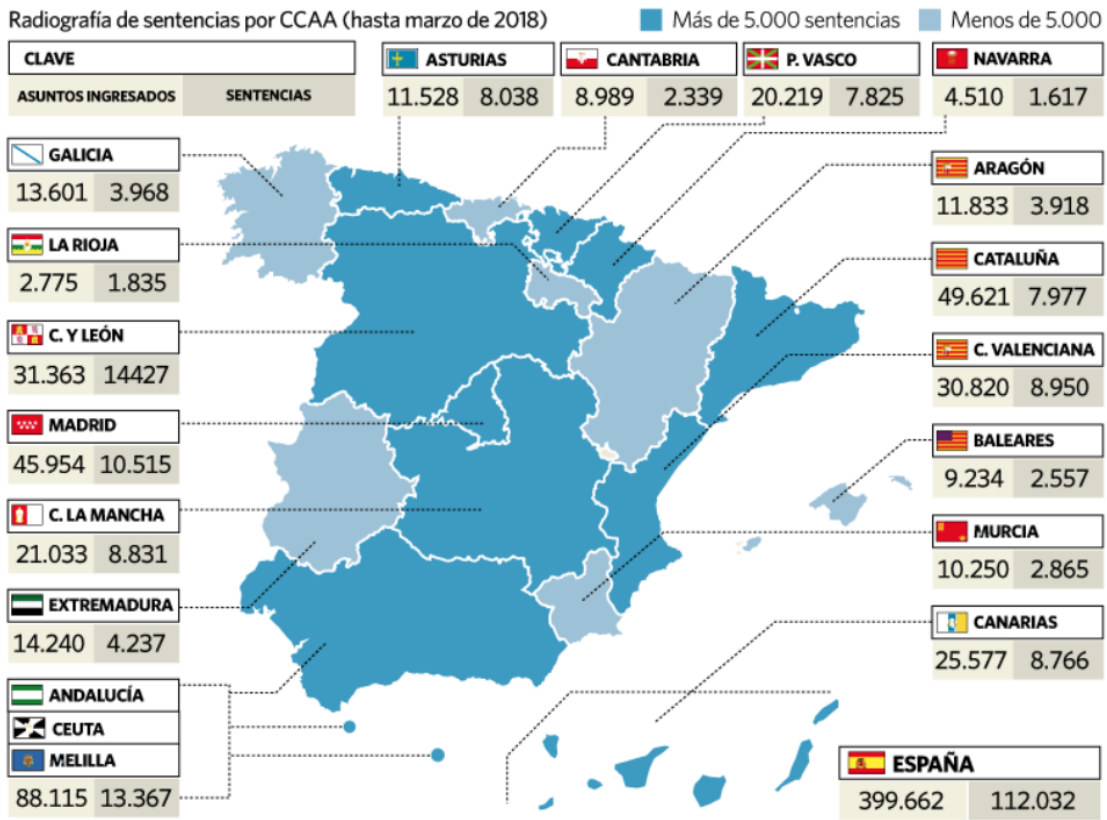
Radiografía de sentencias por CCAA (hasta marzo de 2018)

Más de 5.000 sentencias

Menos de 5.000

| CLAVE | |
|---|---|
| ASUNTOS INGRESADOS | SENTENCIAS |

| ASTURIAS | |
|---|---|
| 11.528 | 8.038 |

| CANTABRIA | |
|---|---|
| 8.989 | 2.339 |

| P. VASCO | |
|---|---|
| 20.219 | 7.825 |

| NAVARRA | |
|---|---|
| 4.510 | 1.617 |

| GALICIA | |
|---|---|
| 13.601 | 3.968 |

| ARAGÓN | |
|---|---|
| 11.833 | 3.918 |

| LA RIOJA | |
|---|---|
| 2.775 | 1.835 |

| CATALUÑA | |
|---|---|
| 49.621 | 7.977 |

| C. Y LEÓN | |
|---|---|
| 31.363 | 14427 |

| C. VALENCIANA | |
|---|---|
| 30.820 | 8.950 |

| MADRID | |
|---|---|
| 45.954 | 10.515 |

| BALEARES | |
|---|---|
| 9.234 | 2.557 |

| C. LA MANCHA | |
|---|---|
| 21.033 | 8.831 |

| MURCIA | |
|---|---|
| 10.250 | 2.865 |

| EXTREMADURA | |
|---|---|
| 14.240 | 4.237 |

| CANARIAS | |
|---|---|
| 25.577 | 8.766 |

ANDALUCÍA
CEUTA
MELILLA

| 88.115 | 13.367 |
|---|---|

| ESPAÑA | |
|---|---|
| 399.662 | 112.032 |